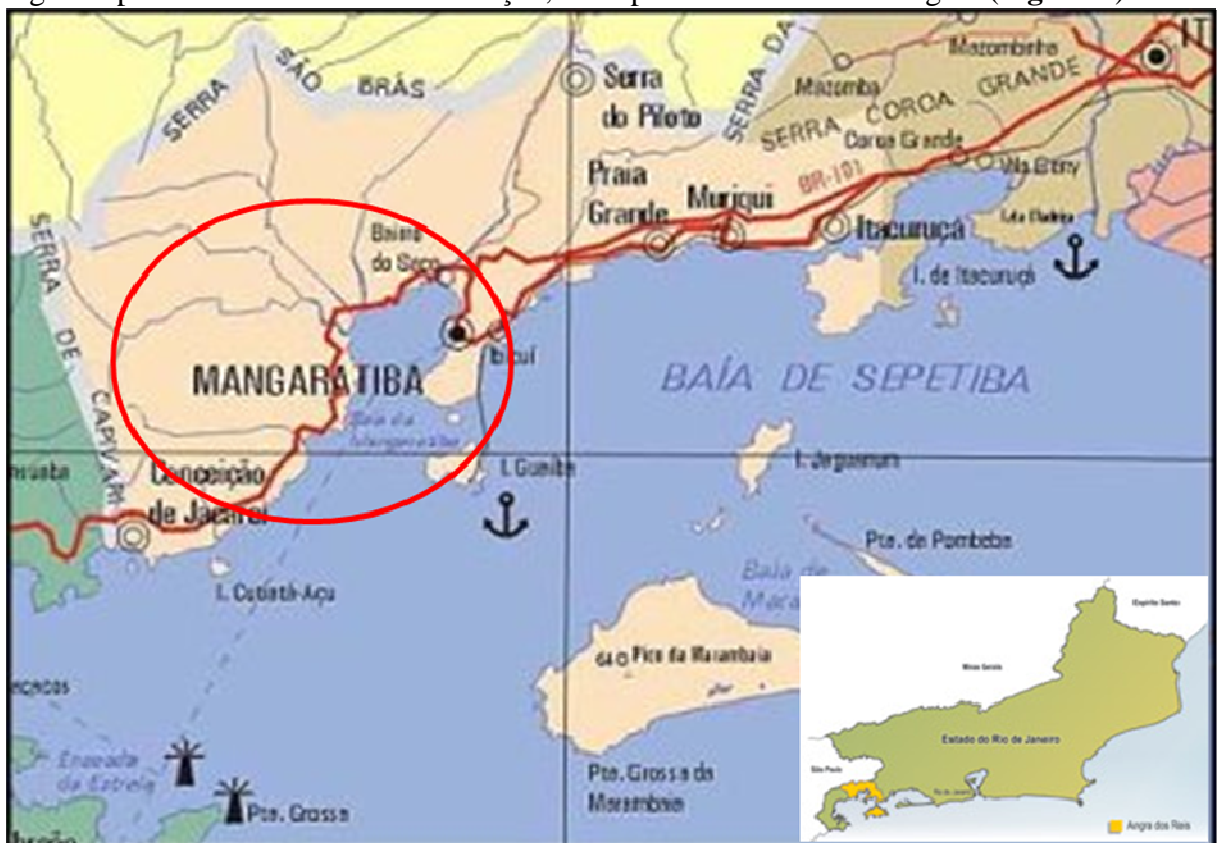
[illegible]

SERRA SÃO BRÁS

Serra do Piloto

SERRA DA

Mazombinha

Mazomba

SERRA COROA GRANDE

Coroa Grande

Vila Geny

IT

BR-101

Praia Grande

Muriqui

Itacuruçá

Ilha Madeira

I. de Itacuruçá

SERRA DE CAPIVARI

Baixo do Saco

MANGARATIBA

Ibicuí

Baía de Mangaratiba

BAÍA DE SEPETIBA

Conceição de Jacareí

I. Guaíba

I. Jaguanum

Pta. de Pombeba

I. Cutiatá-Açu

Baía de Mar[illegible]

Pico da Marambaia

Enseada da Estrela

Pta. Grossa

Pta. Grossa da Marambaia

Espírito Santo

Minas Gerais

Estado do Rio de Janeiro

São Paulo

Rio de Janeiro

Angra dos Reis